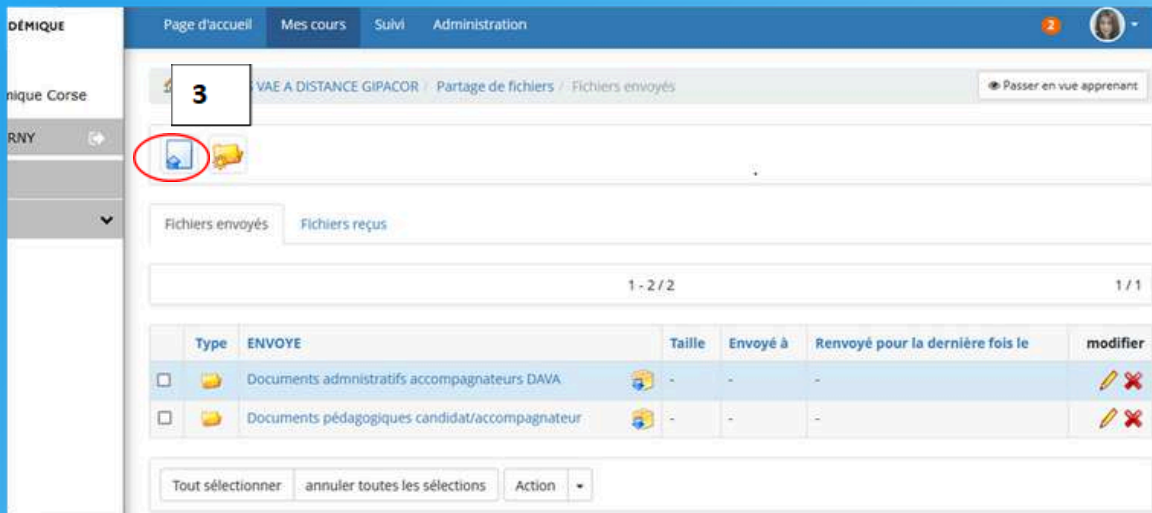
DÉMIQUE

nique Corse

RNY

Page d'accueil Mes cours Suivi Administration

2

3

VAE A DISTANCE GIPACOR / Partage de fichiers / Fichiers envoyés

Passer en vue apprenant

Fichiers envoyés Fichiers reçus

1 - 2 / 2

1 / 1

| | Type | ENVOYE | | Taille | Envoyé à | Renvoyé pour la dernière fois le | modifier |
|---|---|---|---|---|---|---|---|
| | | Documents admnistratifs accompagnateurs DAVA | | - | - | - | |
| | | Documents pédagogiques candidat/accompagnateur | | - | - | - | |

Tout sélectionner annuler toutes les sélections Action